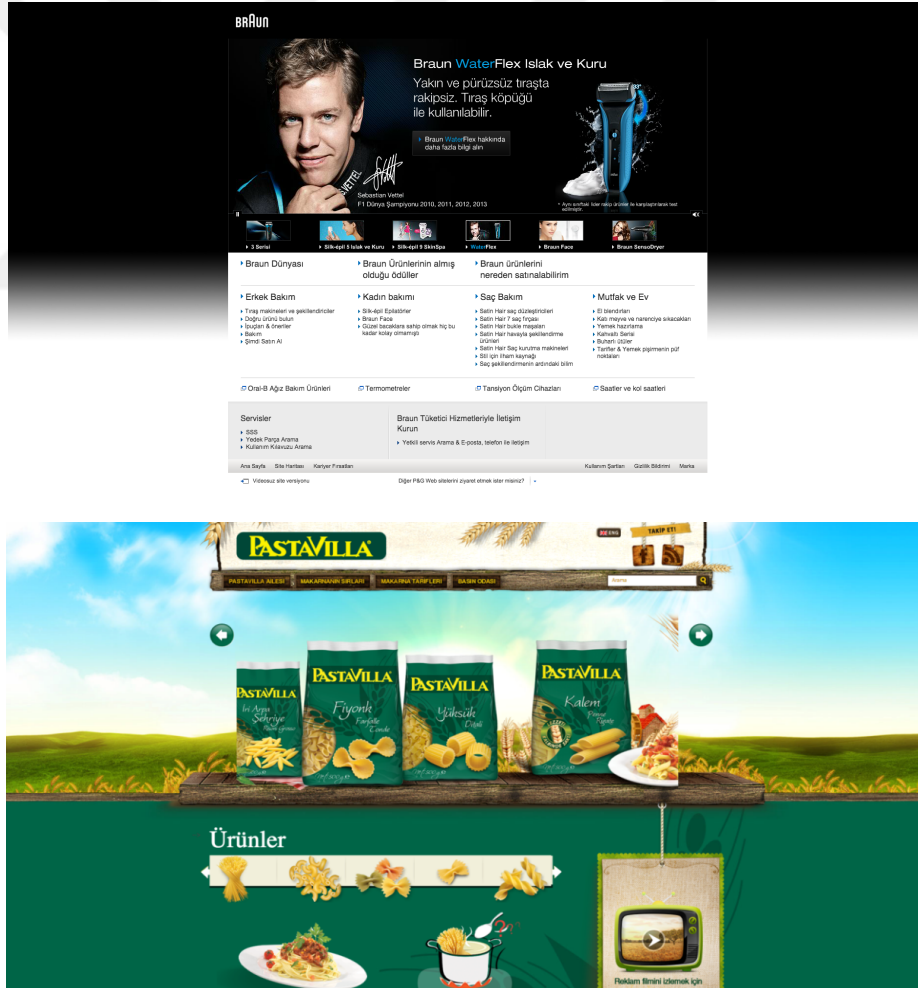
BRAUN

Braun WaterFlex Islak ve Kuru

Yakın ve pürüzsüz tıraşta rakipsiz. Tıraş köpüğü ile kullanılabilir.

Braun WaterFlex hakkında daha fazla bilgi alın

Sebastian Vettel
F1 Dünya Şampiyonu 2010, 2011, 2012, 2013

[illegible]

3 Serisi
Silk-épil 5 Islak ve Kuru
Silk-épil 5 SkinSpa
WaterFlex
Braun Face
Braun SensoDryer

Braun Dünyası
Braun Ürünlerinin almış olduğu ödüller
Braun ürünlerini nereden satınalabilirim

Erkek Bakım
Tıraş makineleri ve şekillendiriciler
Doğru ürünü bulun
İpuçları & öneriler
Bakım
Şimdi Satın Al

Kadın bakımı
Silk-épil Epilatörler
Braun Face
Güzel bacaklara sahip olmak hiç bu kadar kolay olmamıştı

Saç Bakım
Satin Hair saç düzleştiricileri
Satin Hair 7 saç fırçası
Satin Hair bukle maşaları
Satin Hair havayla şekillendirme ürünleri
Satin Hair Saç kurutma makineleri
Stil için ilham kaynağı
Saç şekillendirmenin ardındaki bilim

Mutfak ve Ev
El blendırları
Katı meyve ve narenciye sıkacakları
Yemek hazırlama
Kahvaltı Serisi
Buharlı ütüler
Tarifler & Yemek pişirmenin püf noktaları

Oral-B Ağız Bakım Ürünleri
Termometreler
Tansiyon Ölçüm Cihazları
Saatler ve kol saatleri

Servisler
SSS
Yedek Parça Arama
Kullanım Kılavuzu Arama

Braun Tüketici Hizmetleriyle İletişim Kurun
Yetkili servis Arama & E-posta, telefon ile iletişim

Ana Sayfa Site Haritası Kariyer Fırsatları
Kullanım Şartları Gizlilik Bildirimi Marka

Videosuz site versiyonu
Diğer P&G Web sitelerini ziyaret etmek ister misiniz?

PASTAVILLA
TAKİP ET!
PASTAVILLA AİLESİ MAKARNANIN SIRLARI MAKARNA TARİFLERİ BASIN ODASI
Arama

PASTAVILLA
İri Arpa Şehriye
PASTAVILLA
Fiyonk
PASTAVILLA
Yüksük
PASTAVILLA
Kalem

Ürünler

Reklam filmini izlemek için